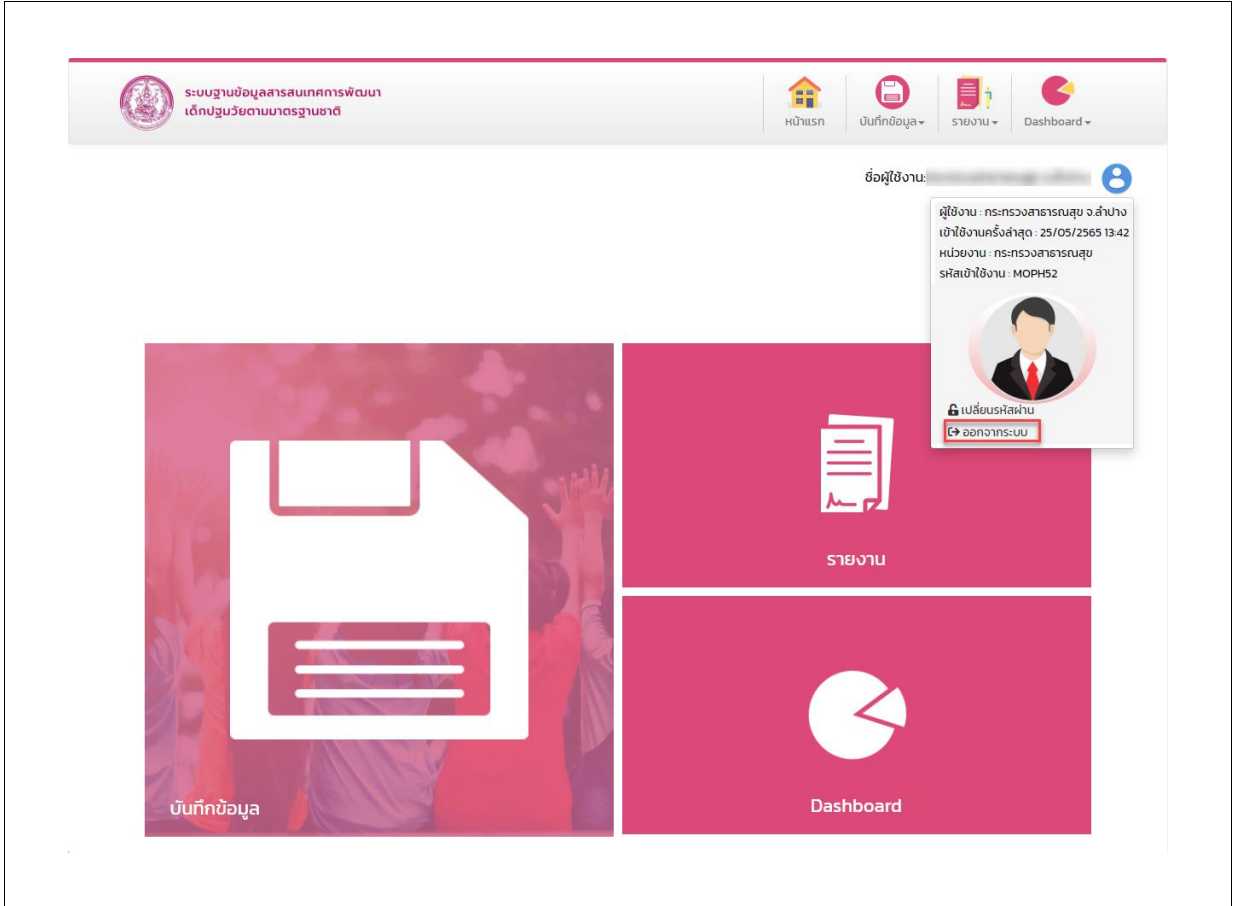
ระบบฐานข้อมูลสารสนเทศการพัฒนา
เด็กปฐมวัยตามมาตรฐานชาติ

หน้าแรก
บันทึกข้อมูล
รายงาน
Dashboard

ชื่อผู้ใช้งาน: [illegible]

ผู้ใช้งาน : กระทรวงสาธารณสุข จ.ลำปาง
เข้าใช้งานครั้งล่าสุด : 25/05/2565 13:42
หน่วยงาน : กระทรวงสาธารณสุข
รหัสเข้าใช้งาน : MOPH52

เปลี่ยนรหัสผ่าน
ออกจากระบบ

รายงาน

บันทึกข้อมูล

Dashboard